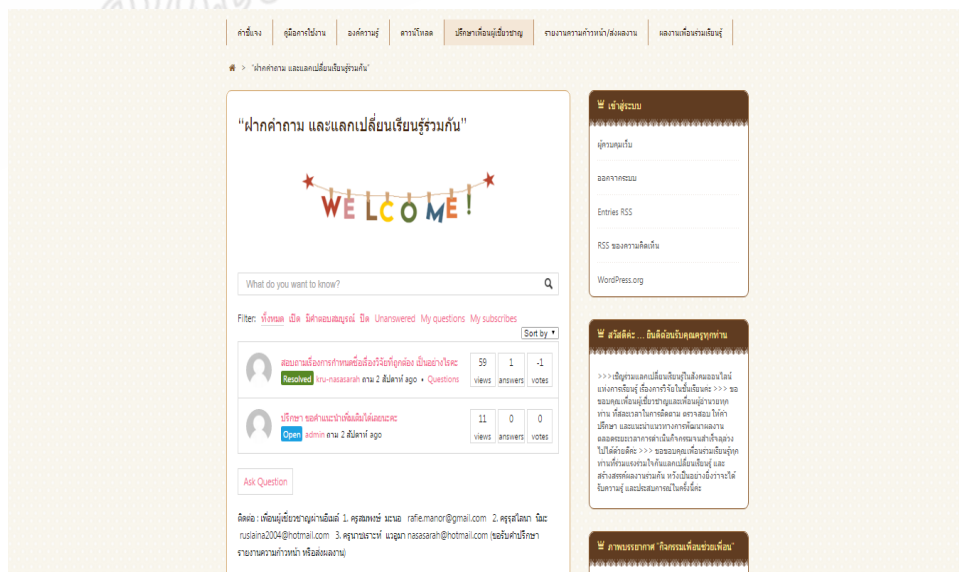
คำชี้แจง | คู่มือการใช้งาน | องค์ความรู้ | ดาวน์โหลด | ปรึกษาเพื่อนผู้เชี่ยวชาญ | รายงานความก้าวหน้า/ส่งผลงาน | ผลงานเพื่อนร่วมเรียนรู้

> "ฝากคำถาม และแลกเปลี่ยนเรียนรู้ร่วมกัน"

"ฝากคำถาม และแลกเปลี่ยนเรียนรู้ร่วมกัน"

WELCOME!

What do you want to know?

Filter: ทั้งหมด เปิด มีคำตอบสมบูรณ์ ปิด Unanswered My questions My subscribes

Sort by

สอบถามเรื่องการทำหนดชื่อเรื่องวิจัยที่ถูกต้อง เป็นอย่างไรคะ
Resolved kru-nasasarah ถาม 2 สัปดาห์ ago • Questions
59 views 1 answers -1 votes

ปรึกษา ขอคำแนะนำเพิ่มเติมได้เลยนะคะ
Open admin ถาม 2 สัปดาห์ ago
11 views 0 answers 0 votes

Ask Question

ติดต่อ : เพื่อนผู้เชี่ยวชาญผ่านอีเมล์ 1. ครูสมพงษ์ มะนอ rafie.manor@gmail.com 2. ครูรุสไลนา นิมะ ruslaina2004@hotmail.com 3. ครูนาซาราห์ แวฉมา nasasarah@hotmail.com (ขอรับคำปรึกษา รายงานความก้าวหน้า หรือส่งผลงาน)

เข้าสู่ระบบ

ผู้ควบคุมเว็บ

ออกจากระบบ

Entries RSS

RSS ของความคิดเห็น

WordPress.org

สวัสดีค่ะ ... ยินดีต้อนรับคุณครูทุกท่าน

>>>เชิญร่วมแลกเปลี่ยนเรียนรู้ในสังคมออนไลน์ แห่งการเรียนรู้ เรื่องการวิจัยในชั้นเรียนค่ะ >>> ขอขอบคุณเพื่อนผู้เชี่ยวชาญและเพื่อนผู้อ่านทุกท่าน ที่สละเวลาในการติดตาม ตรวจสอบ ให้คำปรึกษา และแนะนำแนวทางการพัฒนาผลงาน ตลอดระยะเวลาการดำเนินกิจกรรมจนสำเร็จลุล่วงไปได้ด้วยดีค่ะ >>> ขอขอบคุณเพื่อนร่วมเรียนรู้ทุกท่านที่ร่วมแรงร่วมใจกันแลกเปลี่ยนเรียนรู้ และสร้างสรรค์ผลงานร่วมกัน หวังเป็นอย่างยิ่งว่าจะได้รับความรู้ และประสบการณ์ในครั้งนี้ค่ะ

ภาพบรรยากาศ "กิจกรรมเพื่อนช่วยเพื่อน"